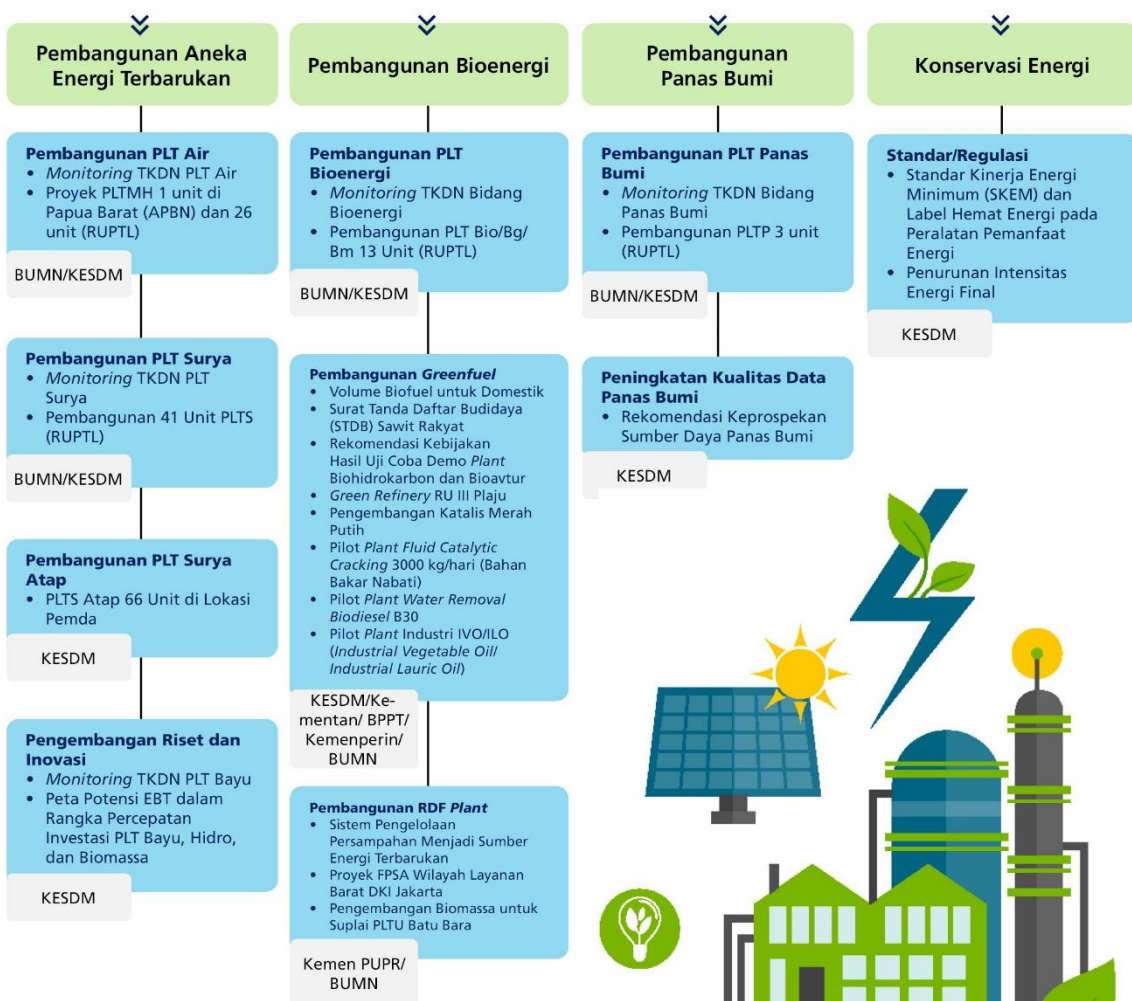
Pembangunan Aneka Energi Terbarukan

Pembangunan PLT Air
• *Monitoring* TKDN PLT Air
• Proyek PLTMH 1 unit di Papua Barat (APBN) dan 26 unit (RUPTL)

BUMN/KESDM

Pembangunan PLT Surya
• *Monitoring* TKDN PLT Surya
• Pembangunan 41 Unit PLTS (RUPTL)

BUMN/KESDM

Pembangunan PLT Surya Atap
• PLTS Atap 66 Unit di Lokasi Pemda

KESDM

Pengembangan Riset dan Inovasi
• *Monitoring* TKDN PLT Bayu
• Peta Potensi EBT dalam Rangka Percepatan Investasi PLT Bayu, Hidro, dan Biomassa

KESDM

Pembangunan Bioenergi

Pembangunan PLT Bioenergi
• *Monitoring* TKDN Bidang Bioenergi
• Pembangunan PLT Bio/Bg/Bm 13 Unit (RUPTL)

BUMN/KESDM

Pembangunan *Greenfuel*
• Volume Biofuel untuk Domestik
• Surat Tanda Daftar Budidaya (STDB) Sawit Rakyat
• Rekomendasi Kebijakan Hasil Uji Coba Demo *Plant* Biohidrokarbon dan Bioavtur
• *Green Refinery* RU III Plaju
• Pengembangan Katalis Merah Putih
• Pilot *Plant Fluid Catalytic Cracking* 3000 kg/hari (Bahan Bakar Nabati)
• Pilot *Plant Water Removal Biodiesel* B30
• Pilot *Plant* Industri IVO/ILO (*Industrial Vegetable Oil/ Industrial Lauric Oil*)

KESDM/Kementan/ BPPT/ Kemenperin/ BUMN

Pembangunan RDF *Plant*
• Sistem Pengelolaan Persampahan Menjadi Sumber Energi Terbarukan
• Proyek FPSA Wilayah Layanan Barat DKI Jakarta
• Pengembangan Biomassa untuk Suplai PLTU Batu Bara

Kemen PUPR/ BUMN

Pembangunan Panas Bumi

Pembangunan PLT Panas Bumi
• *Monitoring* TKDN Bidang Panas Bumi
• Pembangunan PLTP 3 unit (RUPTL)

BUMN/KESDM

Peningkatan Kualitas Data Panas Bumi
• Rekomendasi Keprospekan Sumber Daya Panas Bumi

KESDM

Konservasi Energi

Standar/Regulasi
• Standar Kinerja Energi Minimum (SKEM) dan Label Hemat Energi pada Peralatan Pemanfaat Energi
• Penurunan Intensitas Energi Final

KESDM